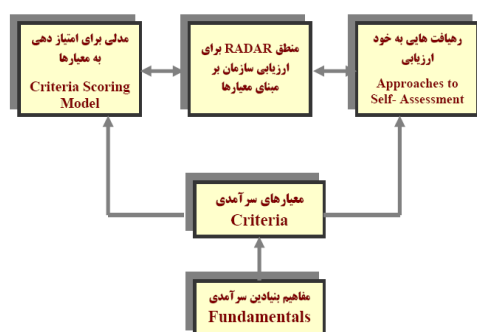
مدلی برای امتیاز دهی به معیارها
Criteria Scoring Model

منطق RADAR برای ارزیابی سازمان بر مبنای معیارها

رهیافت هایی به خود ارزیابی
Approaches to Self- Assessment

معیارهای سرآمدی
Criteria

مفاهیم بنیادین سرآمدی
Fundamentals